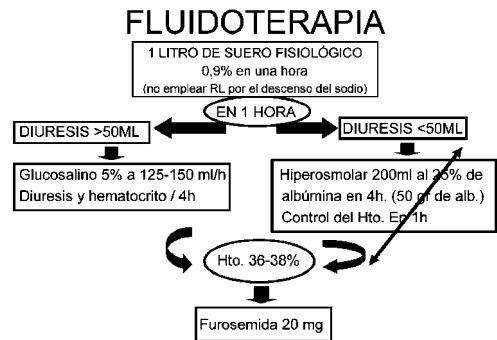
FLUIDOTERAPIA

1 LITRO DE SUERO FISIOLÓGICO 0,9% en una hora (no emplear RL por el descenso del sodio)

EN 1 HORA

DIURESIS >50ML

DIURESIS <50ML

Glucosalino 5% a 125-150 ml/h
Diuresis y hematocrito / 4h

Hiperosmolar 200ml al 25% de albúmina en 4h. (50 gr de alb.)
Control del Hto. En 1h

Hto. 36-38%

Furosemida 20 mg